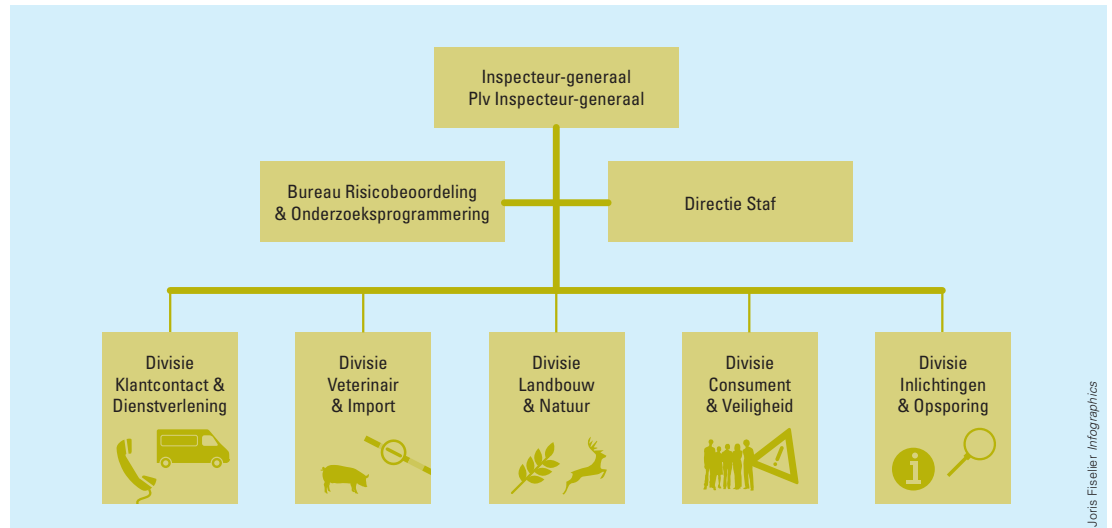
Inspecteur-generaal
Plv Inspecteur-generaal

Bureau Risicobeoordeling & Onderzoeksprogrammering

Directie Staf

Divisie Klantcontact & Dienstverlening

Divisie Veterinair & Import

Divisie Landbouw & Natuur

Divisie Consument & Veiligheid

Divisie Inlichtingen & Opsporing

Joris Fiselier *Infographics*